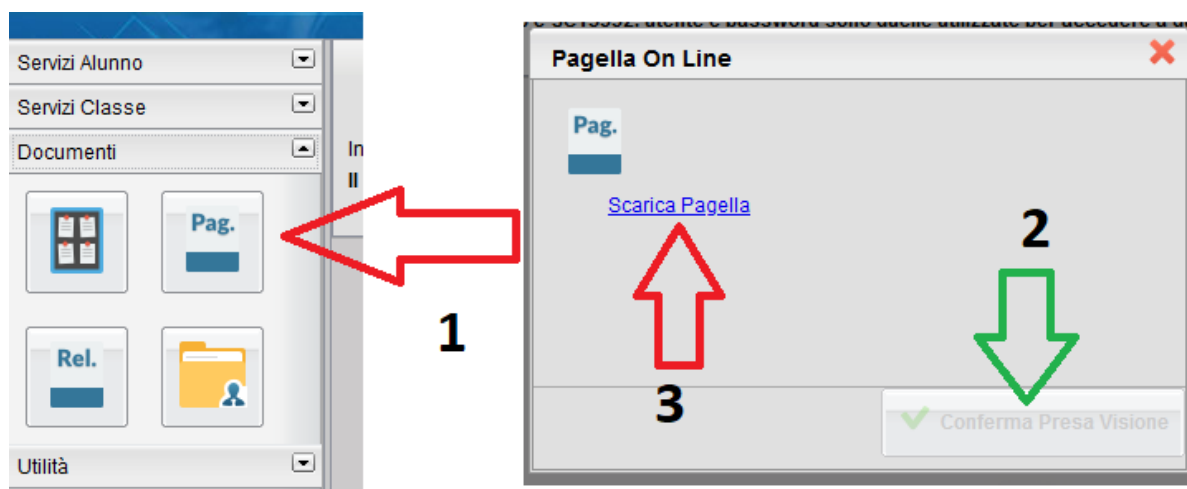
Servizi Alunno

Servizi Classe

Documenti

Pag.

Rel.

Utilità

In
Il

1

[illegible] utente e password sono quelle utilizzate per accedere a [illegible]

Pagella On Line

Pag.

Scarica Pagella

2

3

Conferma Presa Visione